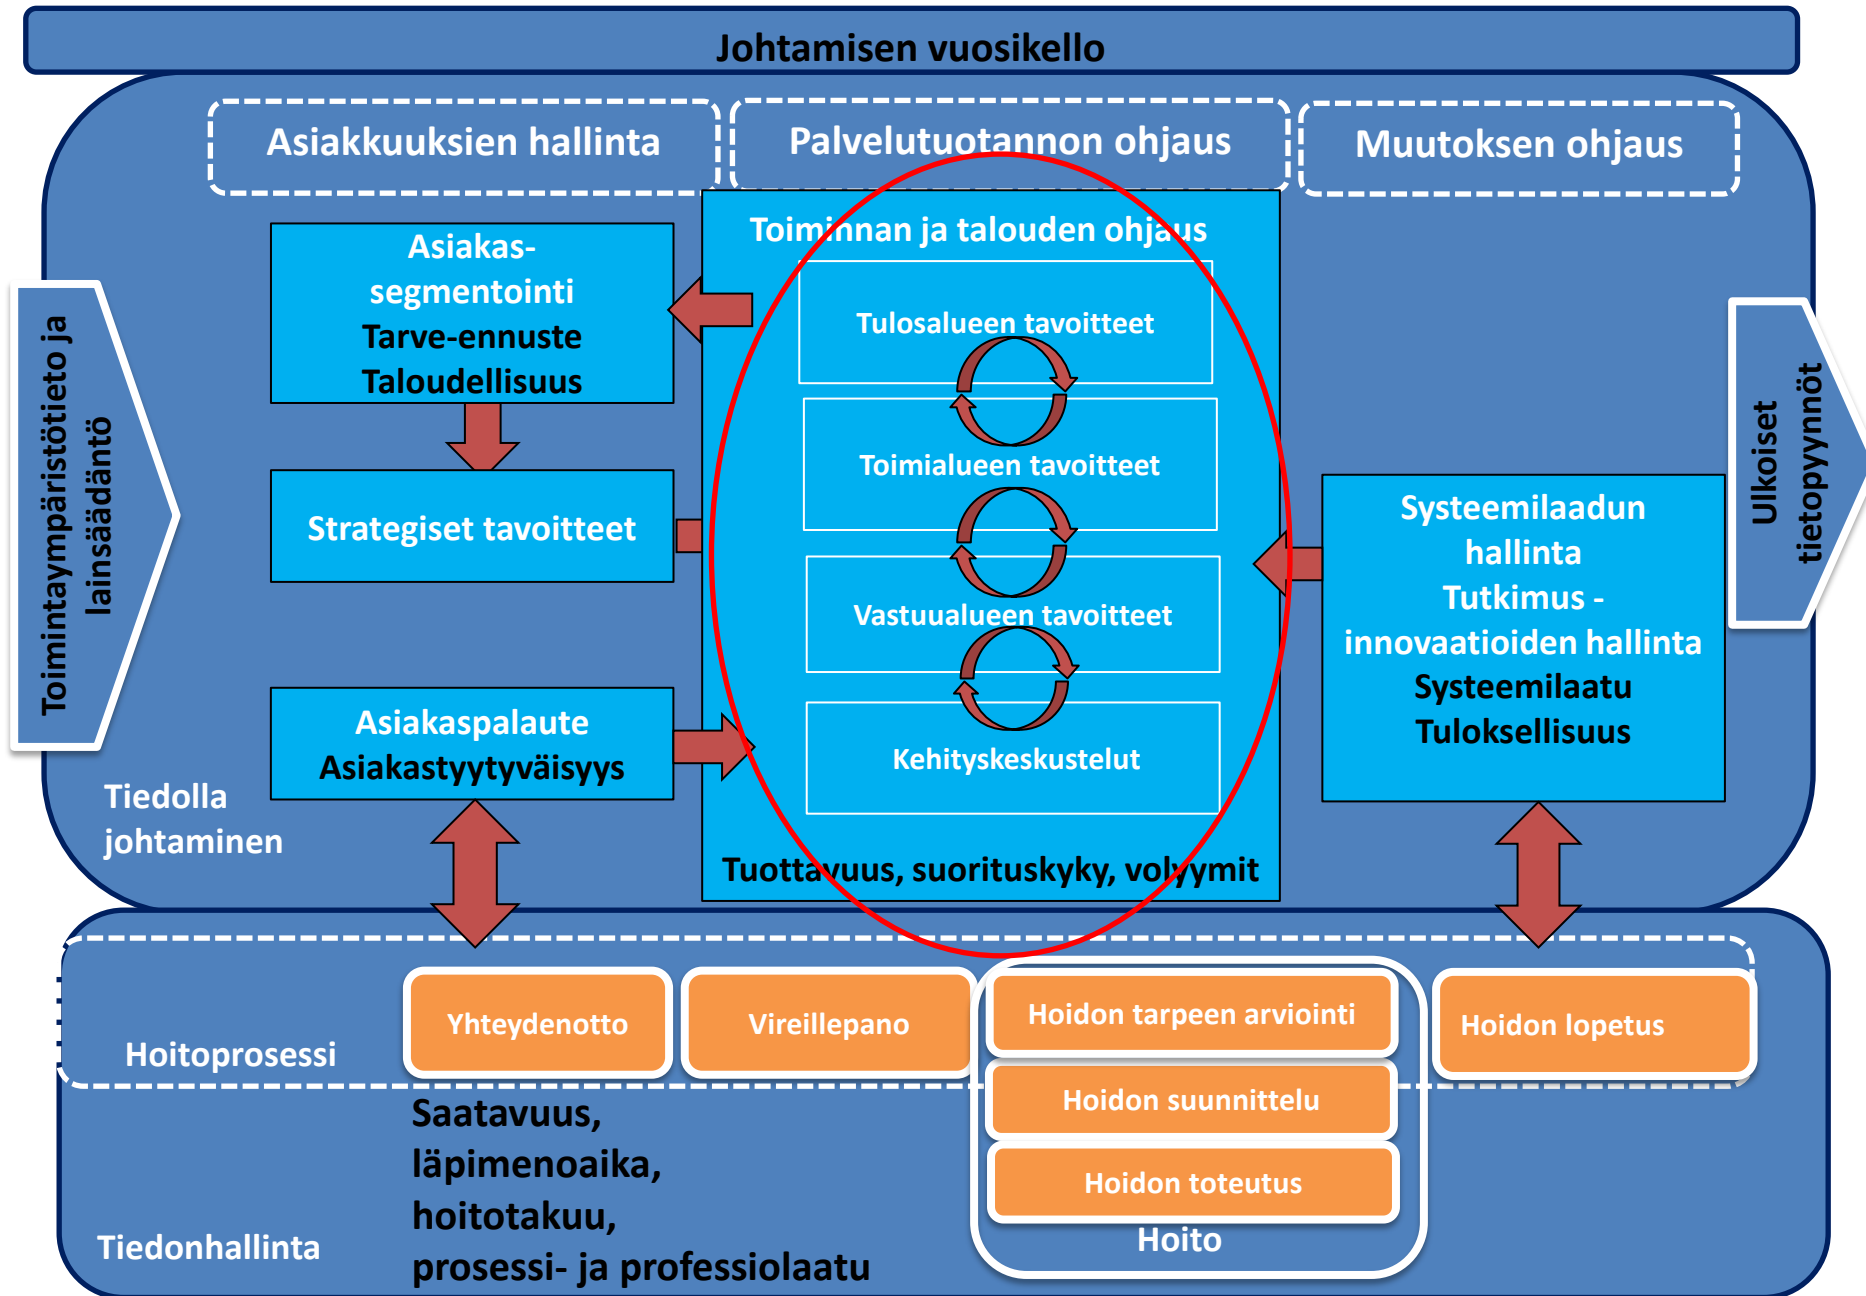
Johtamisen vuosikello

Asiakkuuksien hallinta

Palvelutuotannon ohjaus

Muutoksen ohjaus

Toimintaympäristötieto ja lainsäädäntö

Asiakas-segmentointi
Tarve-ennuste
Taloudellisuus

Strategiset tavoitteet

Asiakaspalaute
Asiakastyytyväisyys

Tiedolla johtaminen

Toiminnan ja talouden ohjaus

Tulosalueen tavoitteet

Toimialueen tavoitteet

Vastuualueen tavoitteet

Kehityskeskustelut

Tuottavuus, suorituskyky, volyymit

Systeemilaadun hallinta
Tutkimus - innovaatioiden hallinta
Systeemilaatu
Tuloksellisuus

Ulkoiset tietopyynnöt

Hoitoprosessi

Yhteydenotto

Vireillepano

Hoidon tarpeen arviointi

Hoidon suunnittelu

Hoidon toteutus

Hoito

Hoidon lopetus

Saatavuus,
läpimenoaika,
hoitotakuu,
prosessi- ja professiolaatu

Tiedonhallinta